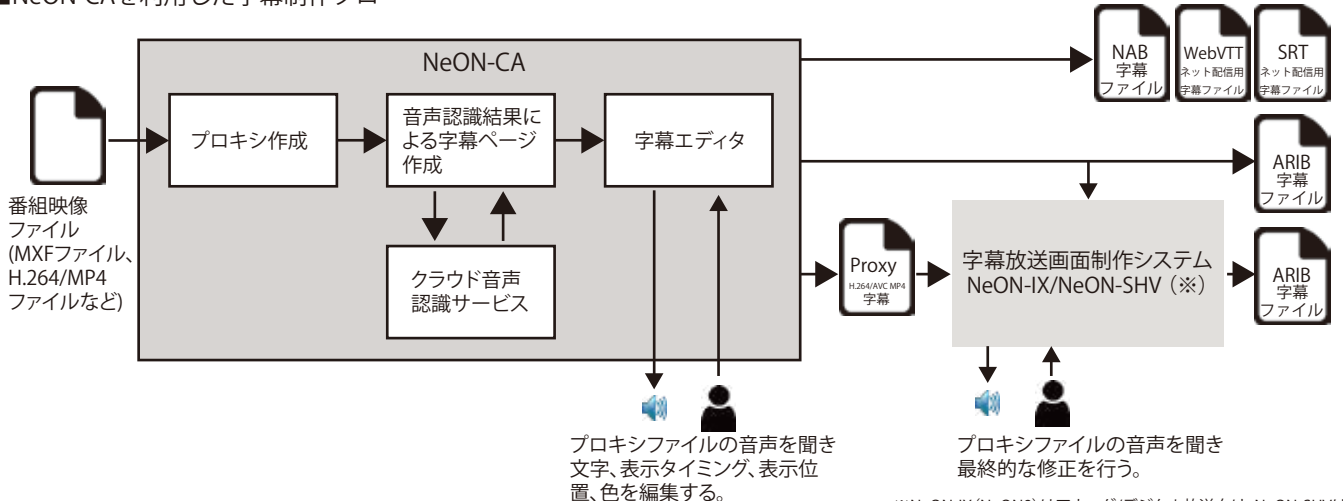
■NeON-CAを利用した字幕制作フロー

NeON-CA

番組映像ファイル (MXFファイル、H.264/MP4ファイルなど)

プロキシ作成

音声認識結果による字幕ページ作成

字幕エディタ

クラウド音声認識サービス

NAB 字幕 ファイル

WebVTT ネット配信用 字幕ファイル

SRT ネット配信用 字幕ファイル

ARIB 字幕 ファイル

Proxy H.264/AVC MP4 字幕

字幕放送画面制作システム NeON-IX/NeON-SHV（※）

ARIB 字幕 ファイル

プロキシファイルの音声を聞き文字、表示タイミング、表示位置、色を編集する。

プロキシファイルの音声を聞き最終的な修正を行う。

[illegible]